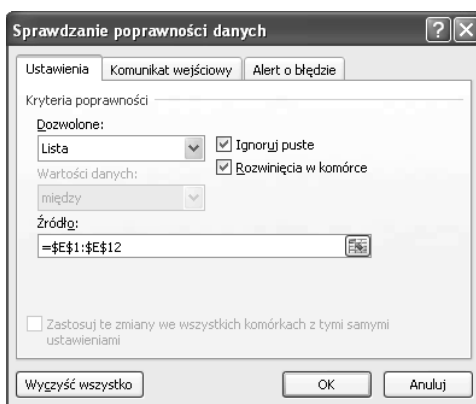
Sprawdzanie poprawności danych

Ustawienia | Komunikat wejściowy | Alert o błędzie

Kryteria poprawności

Dozwolone:

Lista

Ignoruj puste

Rozwinięcia w komórce

Wartości danych:

między

Źródło:

=$E$1:$E$12

Zastosuj te zmiany we wszystkich komórkach z tymi samymi ustawieniami

Wyczyść wszystko

OK

Anuluj